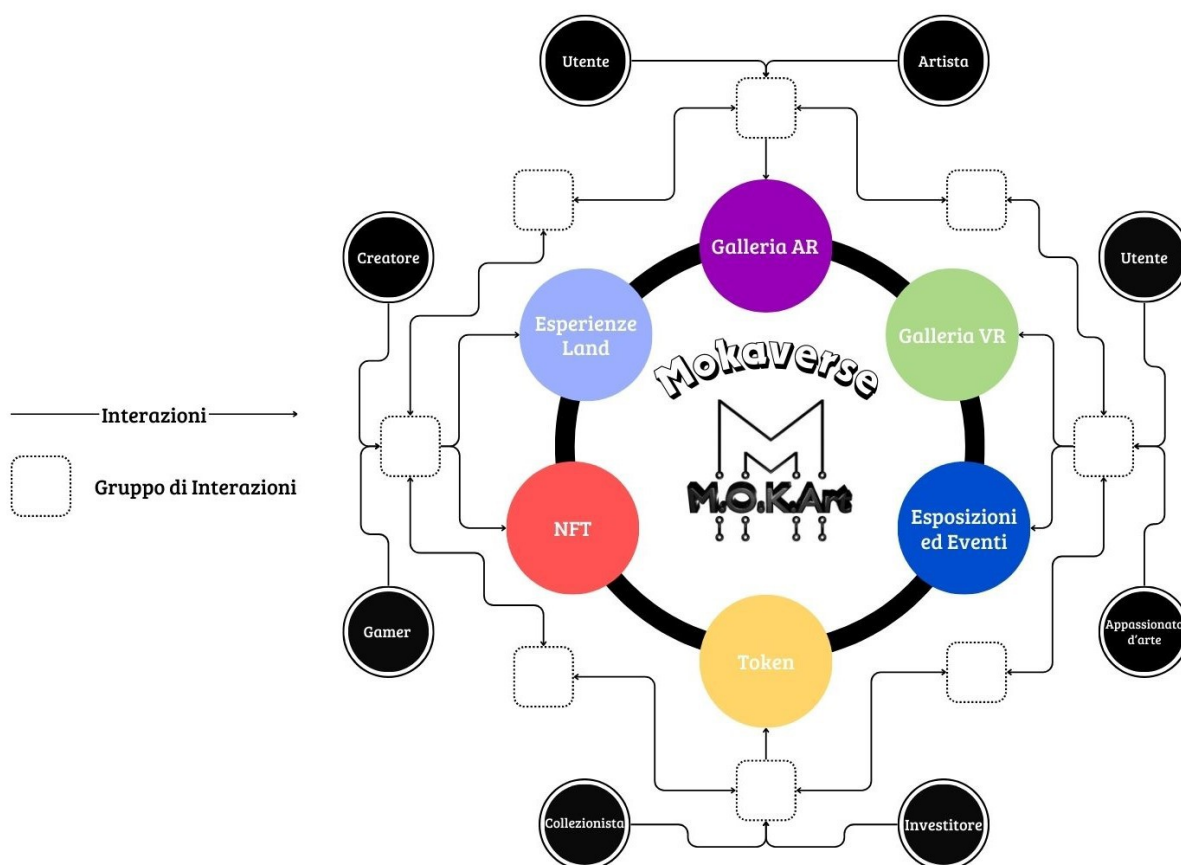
Utente

Artista

Creatore

Utente

Galleria AR

Esperienze Land

Galleria VR

Mokaverse

Interazioni

Gruppo di Interazioni

M.O.K.Art

NFT

Esposizioni ed Eventi

Gamer

Token

Appassionato d'arte

Collezionista

Investitore